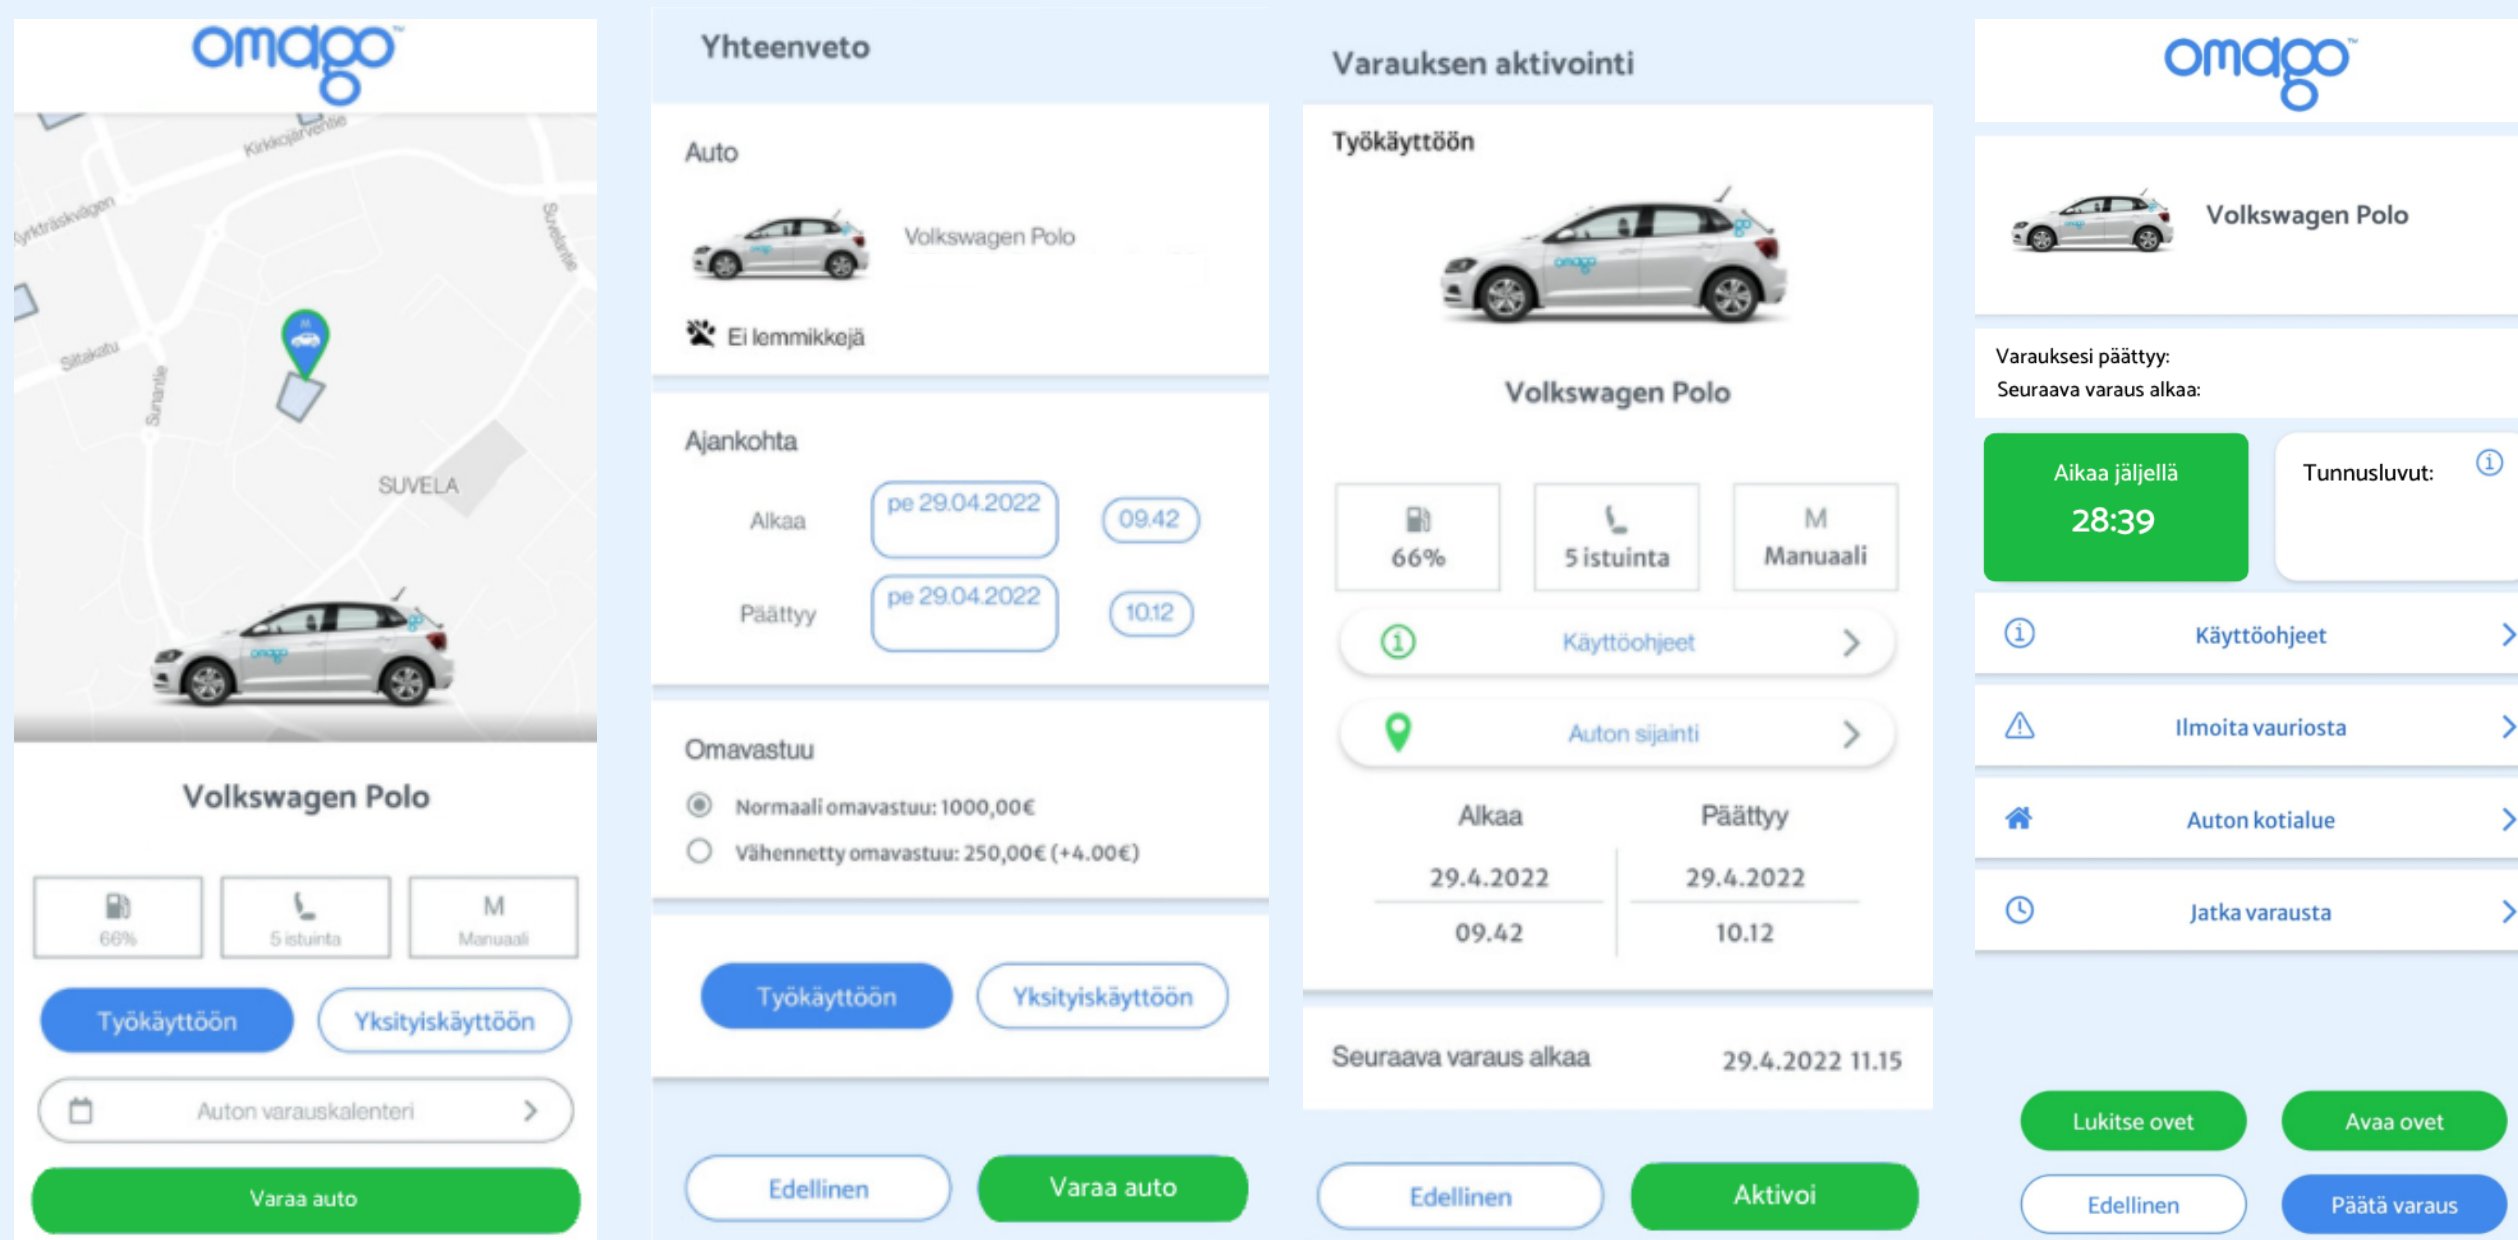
omago

Kirkkojärventie
Kyrkträskvägen
Siltakatu
Sunantie
Suvelantie
SUVELA

Volkswagen Polo

66%
5 istuinta
M Manuaali

Työkäyttöön
Yksityiskäyttöön

Auton varauskalenteri

Varaa auto

Yhteenveto

Auto

Volkswagen Polo

Ei lemmikkejä

Ajankohta

Alkaa pe 29.04.2022 09.42

Päättyy pe 29.04.2022 10.12

Omavastuu

Normaali omavastuu: 1000,00€

Vähennetty omavastuu: 250,00€ (+4.00€)

Työkäyttöön
Yksityiskäyttöön

Edellinen
Varaa auto

Varauksen aktivointi

Työkäyttöön

Volkswagen Polo

66%
5 istuinta
M Manuaali

Käyttöohjeet

Auton sijainti

| Alkaa | Päättyy |
|---|---|
| 29.4.2022 | 29.4.2022 |
| 09.42 | 10.12 |

Seuraava varaus alkaa 29.4.2022 11.15

Edellinen
Aktivoi

omago

Volkswagen Polo

Varauksesi päättyy:
Seuraava varaus alkaa:

Aikaa jäljellä
28:39

Tunnusluvut:

Käyttöohjeet

Ilmoita vauriosta

Auton kotialue

Jatka varausta

Lukitse ovet
Avaa ovet
Edellinen
Päätä varaus